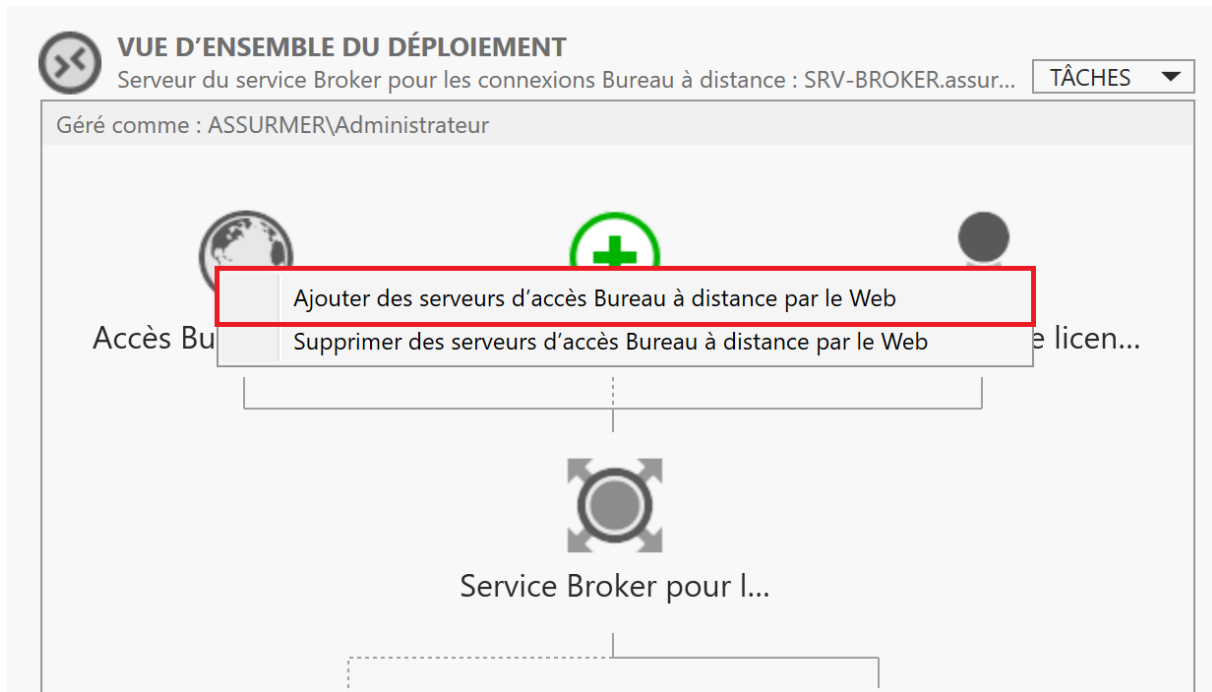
VUE D'ENSEMBLE DU DÉPLOIEMENT
Serveur du service Broker pour les connexions Bureau à distance : SRV-BROKER.assur...

TÂCHES

Géré comme : ASSURMER\Administrateur

Accès Bu

Ajouter des serveurs d'accès Bureau à distance par le Web
Supprimer des serveurs d'accès Bureau à distance par le Web

e licen...

Service Broker pour l...